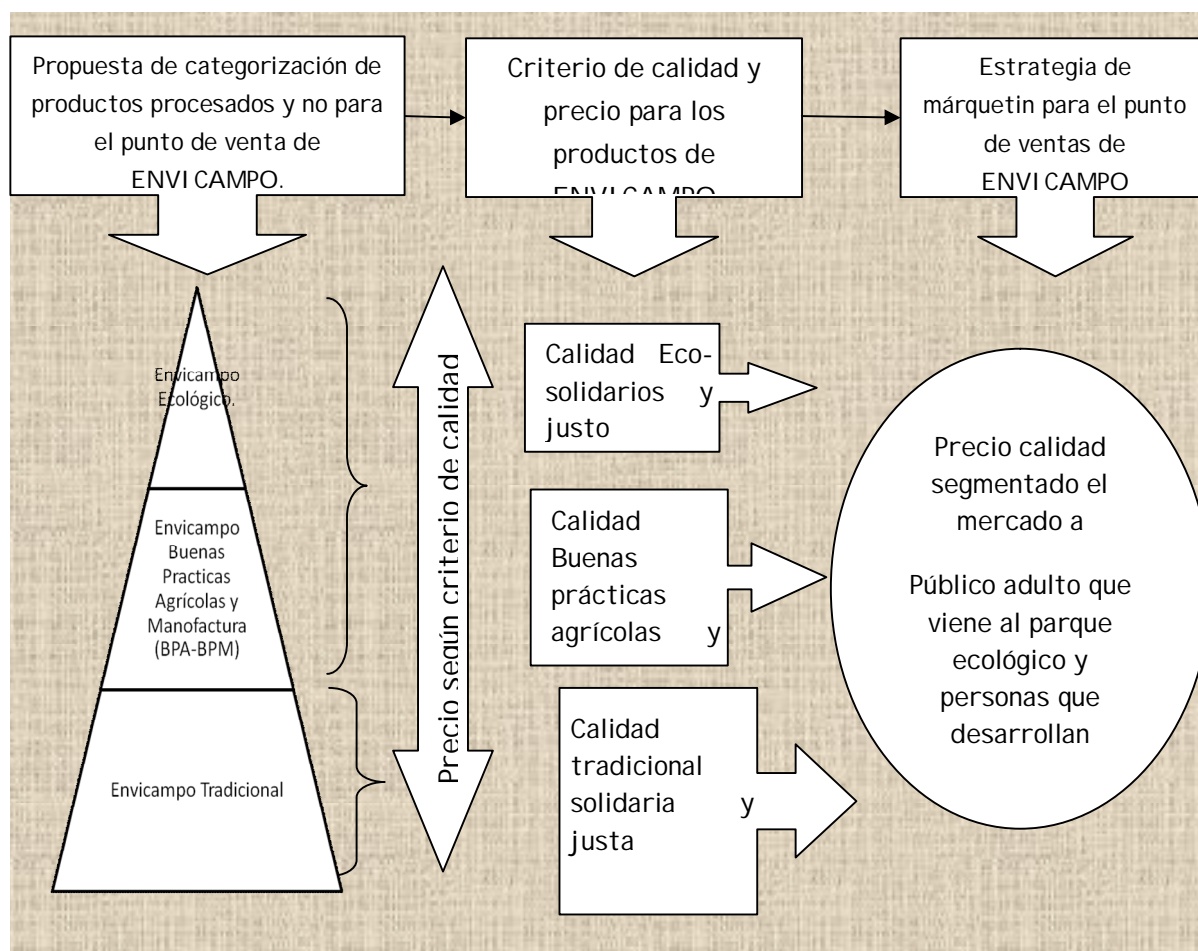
Propuesta de categorización de productos procesados y no para el punto de venta de ENVI CAMPO.

Criterio de calidad y precio para los productos de ENVI CAMPO

Estrategia de márquetin para el punto de ventas de ENVI CAMPO

Envicampo Ecológico.

Envicampo Buenas Practicas Agrícolas y Manofactura (BPA-BPM)

Envicampo Tradicional

Precio según criterio de calidad

Calidad Eco-solidarios y justo

Calidad Buenas prácticas agrícolas y

Calidad tradicional solidaria y justa

Precio calidad segmentado el mercado a

Público adulto que viene al parque ecológico y personas que desarrollan